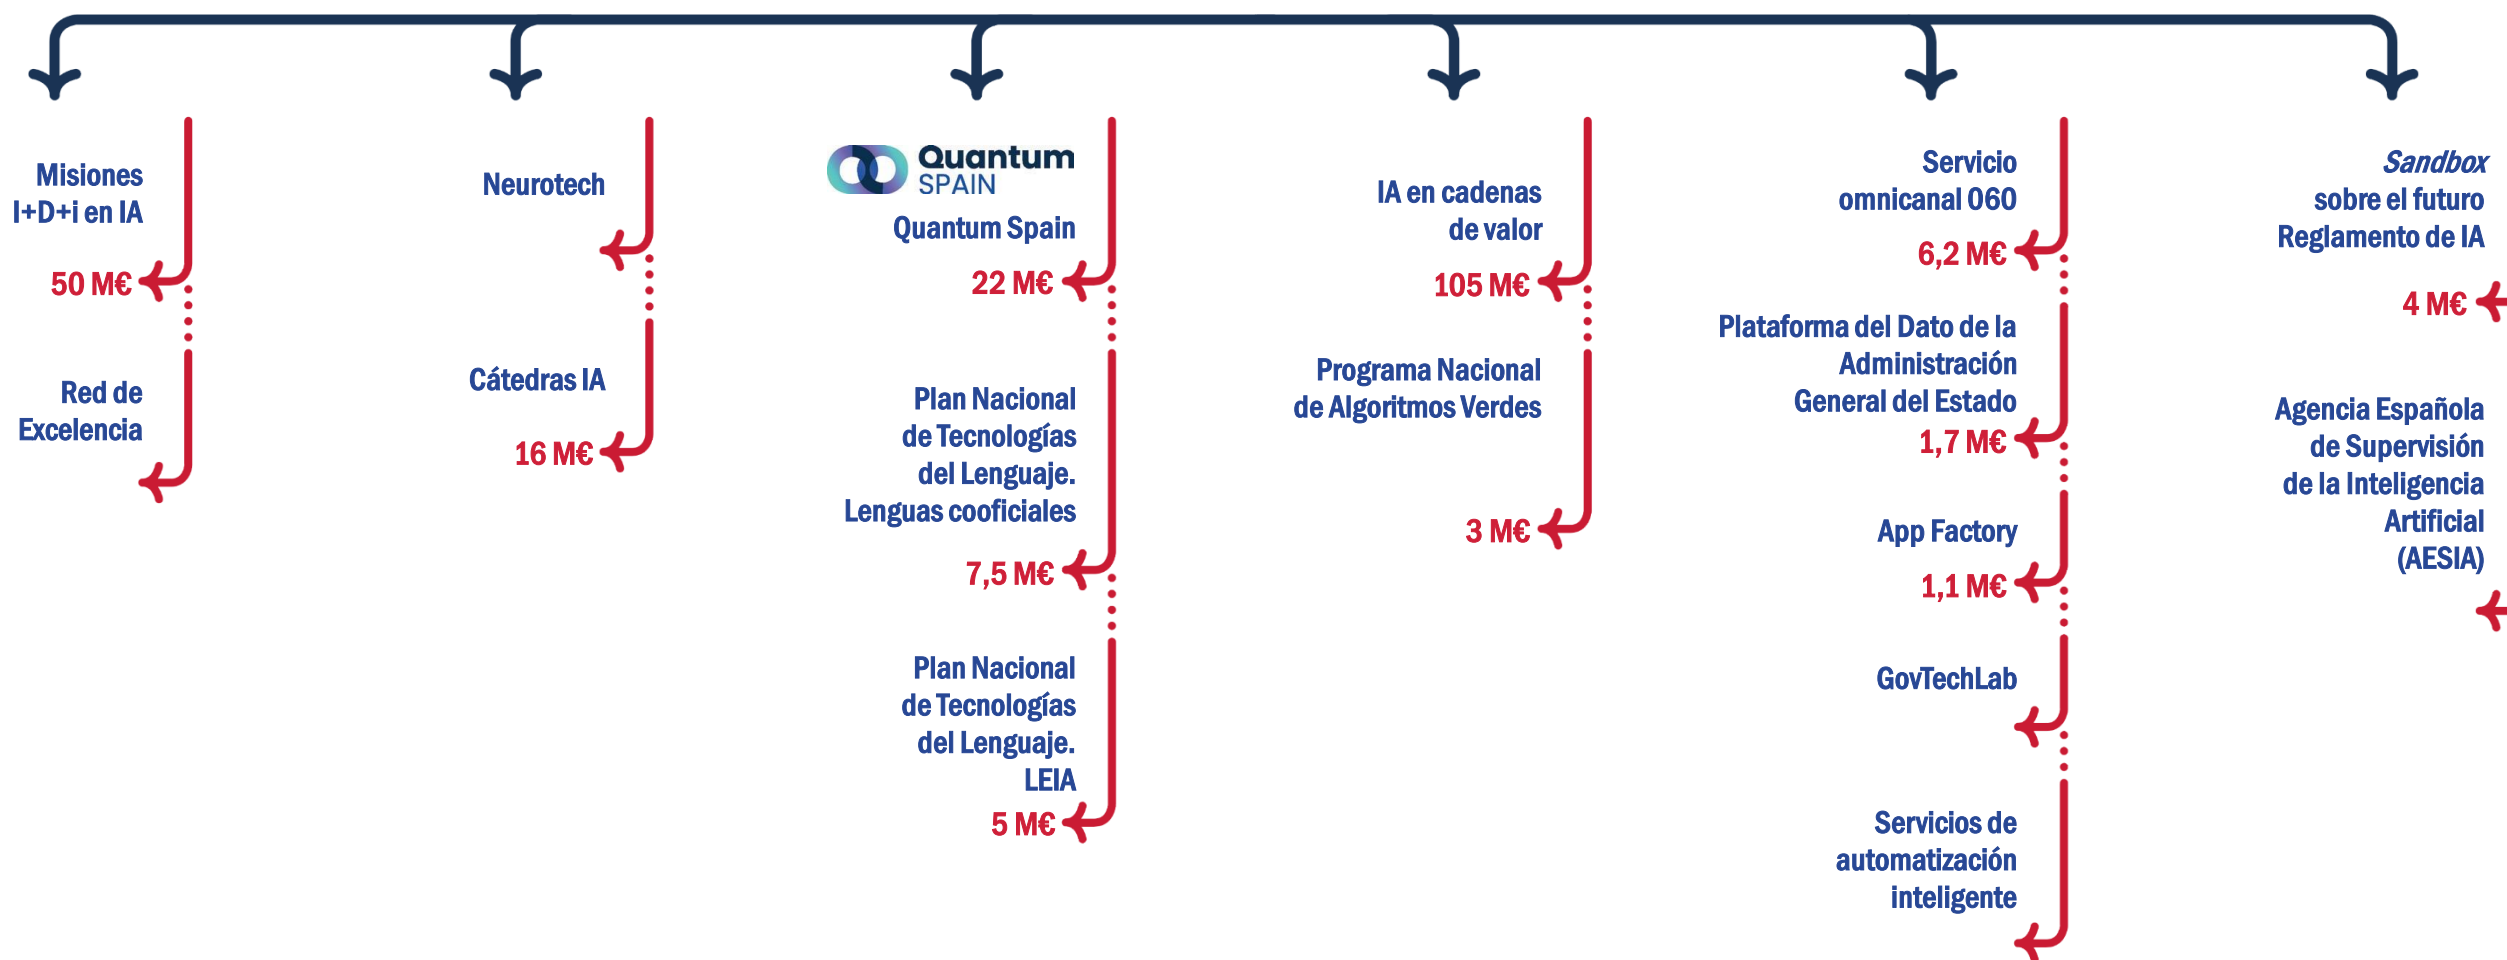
Misiones I+D+i en IA

50 M€

Red de Excelencia

Neurotech

Cátedras IA

16 M€

Quantum SPAIN

Quantum Spain

22 M€

Plan Nacional de Tecnologías del Lenguaje. Lenguas cooficiales

7,5 M€

Plan Nacional de Tecnologías del Lenguaje. LEIA

5 M€

IA en cadenas de valor

105 M€

Programa Nacional de Algoritmos Verdes

3 M€

Servicio omnicanal 060

6,2 M€

Plataforma del Dato de la Administración General del Estado

1,7 M€

App Factory

1,1 M€

GovTechLab

Servicios de automatización inteligente

*Sandbox* sobre el futuro Reglamento de IA

4 M€

Agencia Española de Supervisión de la Inteligencia Artificial (AESIA)